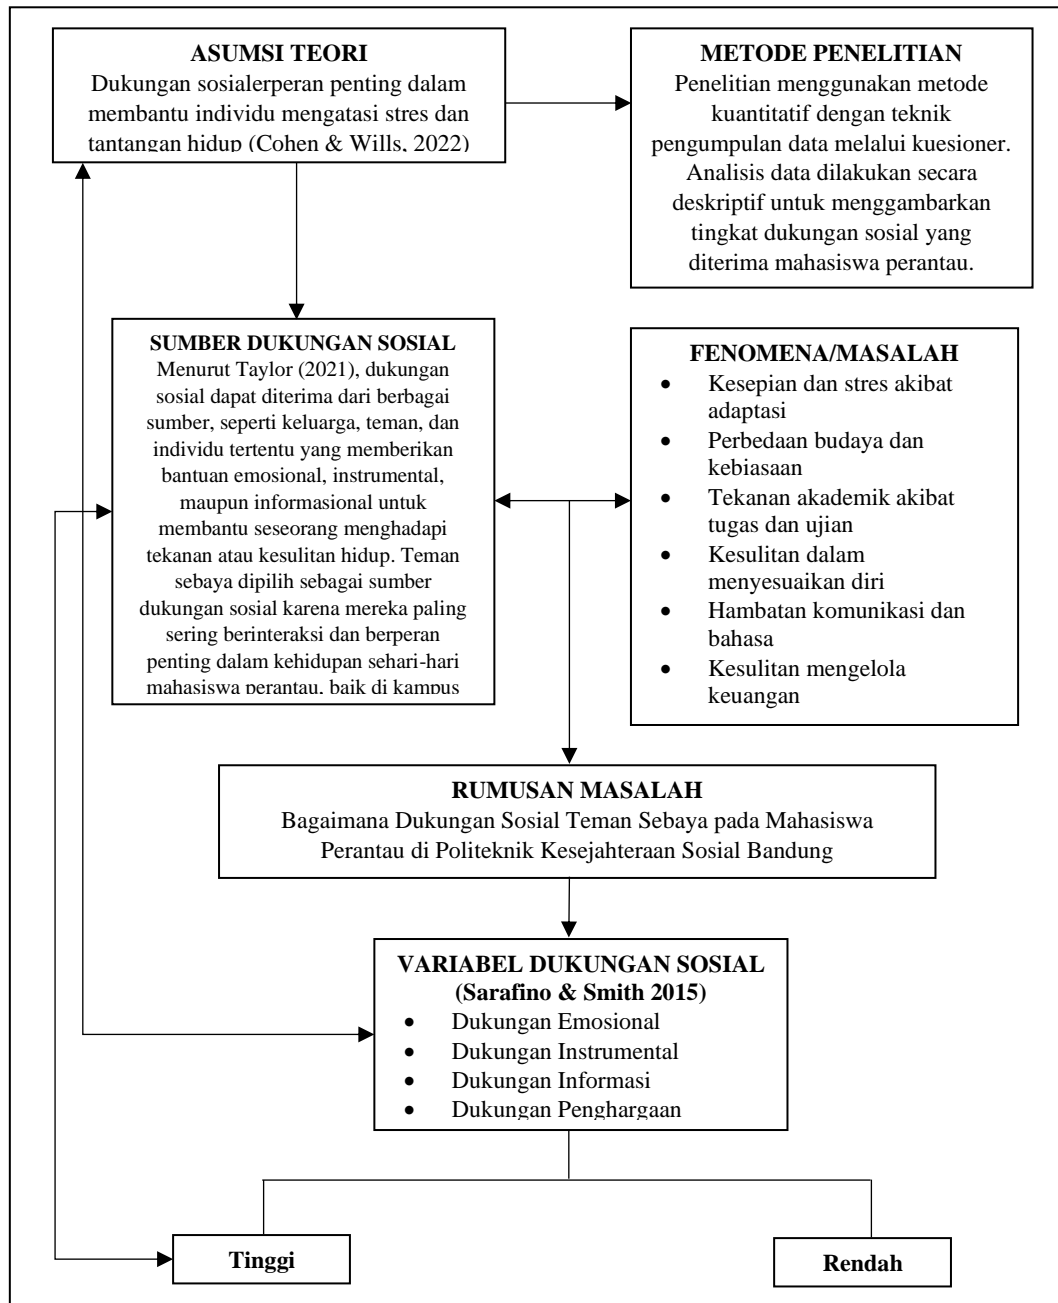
**ASUMSI TEORI**
Dukungan sosialerperan penting dalam membantu individu mengatasi stres dan tantangan hidup (Cohen & Wills, 2022)

**METODE PENELITIAN**
Penelitian menggunakan metode kuantitatif dengan teknik pengumpulan data melalui kuesioner. Analisis data dilakukan secara deskriptif untuk menggambarkan tingkat dukungan sosial yang diterima mahasiswa perantau.

**SUMBER DUKUNGAN SOSIAL**
Menurut Taylor (2021), dukungan sosial dapat diterima dari berbagai sumber, seperti keluarga, teman, dan individu tertentu yang memberikan bantuan emosional, instrumental, maupun informasional untuk membantu seseorang menghadapi tekanan atau kesulitan hidup. Teman sebaya dipilih sebagai sumber dukungan sosial karena mereka paling sering berinteraksi dan berperan penting dalam kehidupan sehari-hari mahasiswa perantau, baik di kampus

**FENOMENA/MASALAH**
- Kesepian dan stres akibat adaptasi
- Perbedaan budaya dan kebiasaan
- Tekanan akademik akibat tugas dan ujian
- Kesulitan dalam menyesuaikan diri
- Hambatan komunikasi dan bahasa
- Kesulitan mengelola keuangan

**RUMUSAN MASALAH**
Bagaimana Dukungan Sosial Teman Sebaya pada Mahasiswa Perantau di Politeknik Kesejahteraan Sosial Bandung

**VARIABEL DUKUNGAN SOSIAL**
**(Sarafino & Smith 2015)**
- Dukungan Emosional
- Dukungan Instrumental
- Dukungan Informasi
- Dukungan Penghargaan

**Tinggi**

**Rendah**